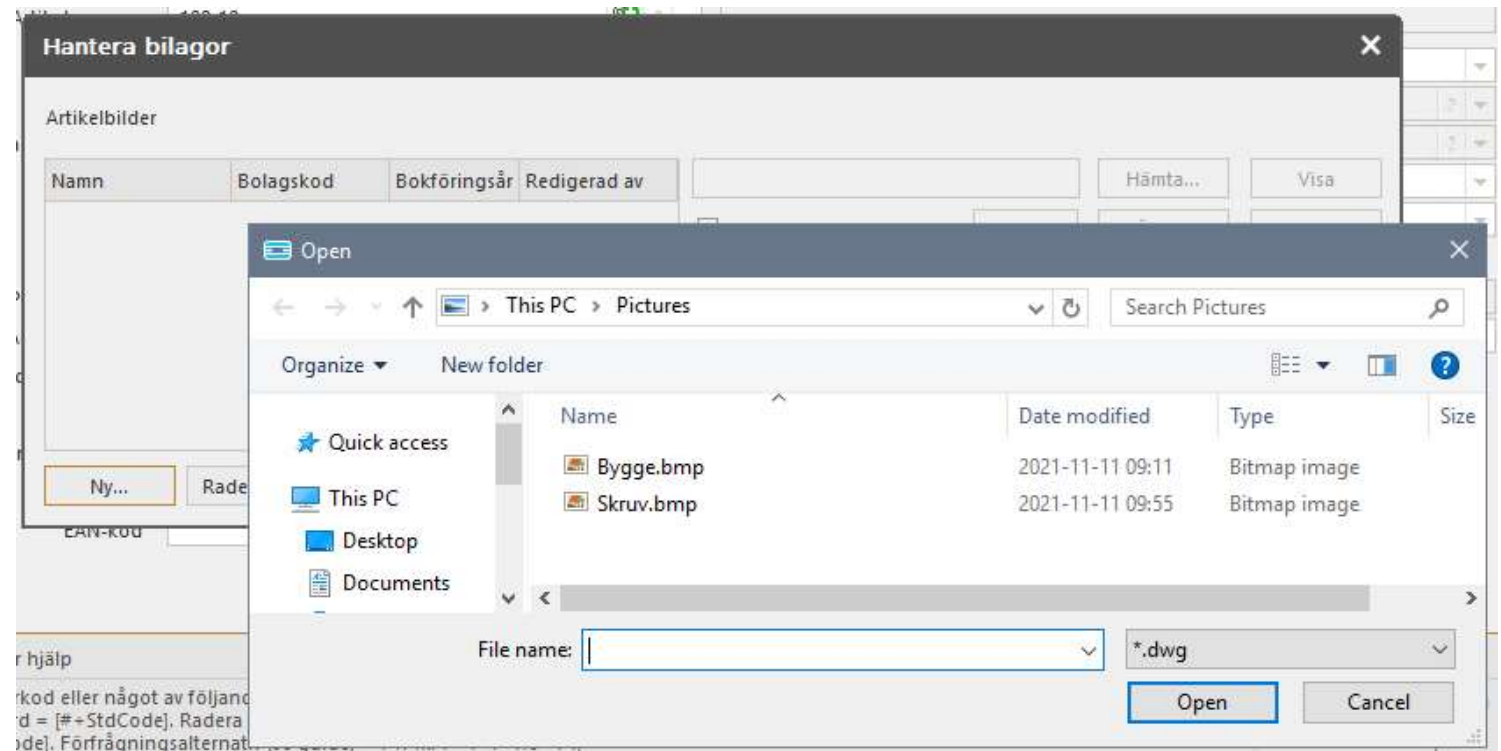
Hantera bilagor

Artikelbilder

| Namn | Bolagskod | Bokföringsår | Redigerad av |
|---|---|---|---|

Hämta...

Visa

Ny...

Rade

EAN-kod

r hjälp

rkod eller något av följanc
rd = [#+StdCode]. Radera
ode], Förfrågningsalternat

Open

This PC › Pictures

Search Pictures

Organize ▾

New folder

Quick access

This PC

Desktop

Documents

| Name | Date modified | Type | Size |
|---|---|---|---|
| Bygge.bmp | 2021-11-11 09:11 | Bitmap image | |
| Skruv.bmp | 2021-11-11 09:55 | Bitmap image | |

File name:

*.dwg

Open

Cancel